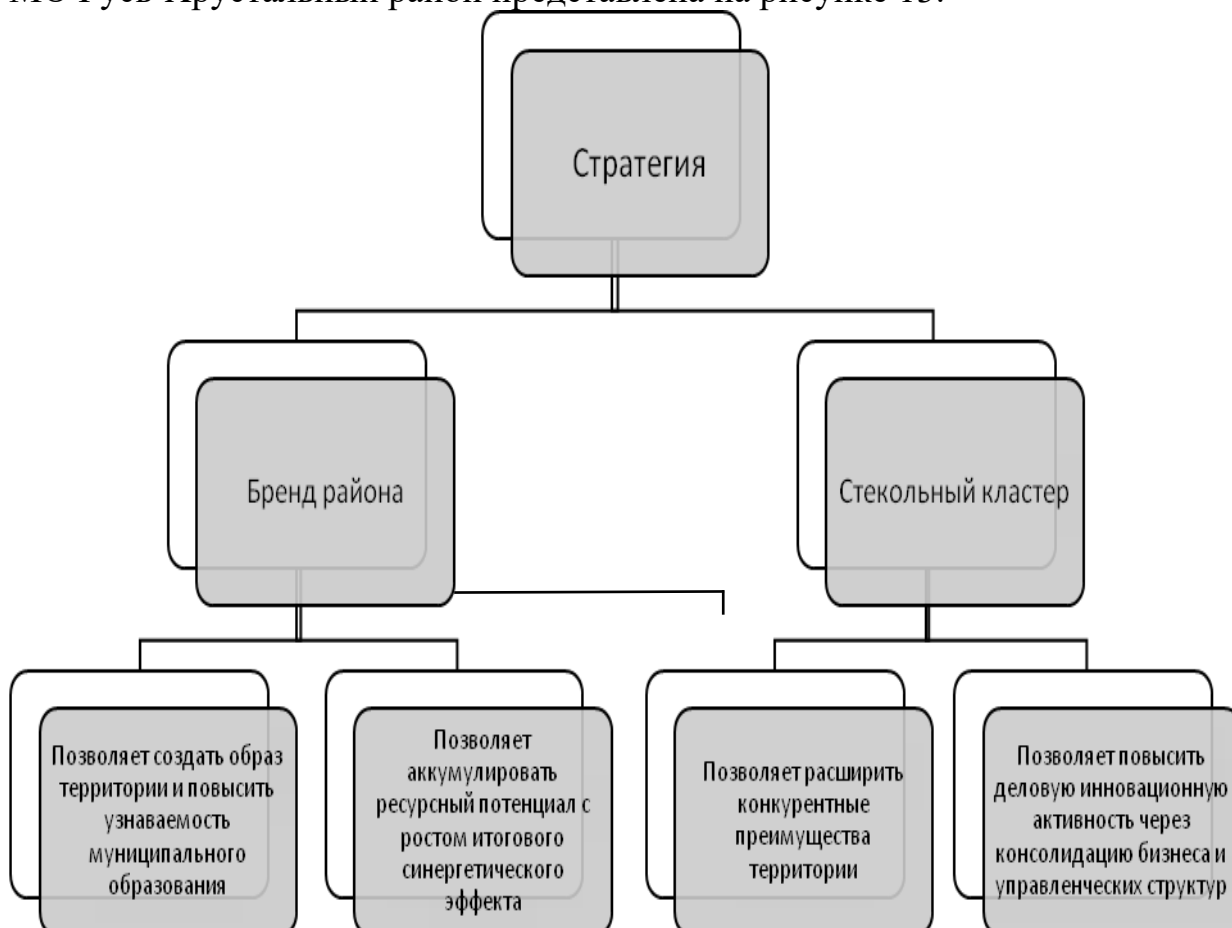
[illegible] Гусь-Хрустальный район представлена на рисунке 13.

Стратегия

Бренд района

Стекольный кластер

Позволяет создать образ территории и повысить узнаваемость муниципального образования

Позволяет аккумулировать ресурсный потенциал с ростом итогового синергетического эффекта

Позволяет расширить конкурентные преимущества территории

Позволяет повысить деловую инновационную активность через консолидацию бизнеса и управленческих структур